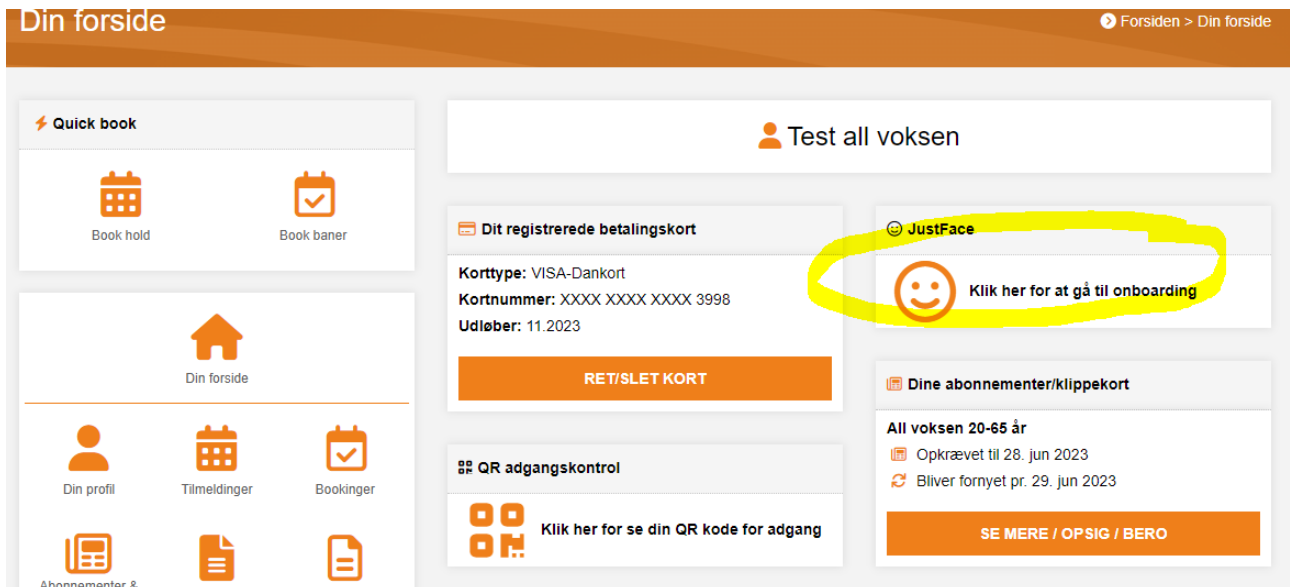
Din forside

Forsiden > Din forside

Quick book

Book hold

Book baner

Din forside

Din profil

Tilmeldinger

Bookinger

Abonnementer &

Test all voksen

Dit registrerede betalingskort

Korttype: VISA-Dankort
Kortnummer: XXXX XXXX XXXX 3998
Udløber: 11.2023

RET/SLET KORT

QR adgangskontrol

Klik her for se din QR kode for adgang

JustFace

Klik her for at gå til onboarding

Dine abonnementer/klippekort

All voksen 20-65 år

Opkrævet til 28. jun 2023

Bliver fornyet pr. 29. jun 2023

SE MERE / OPSIG / BERO